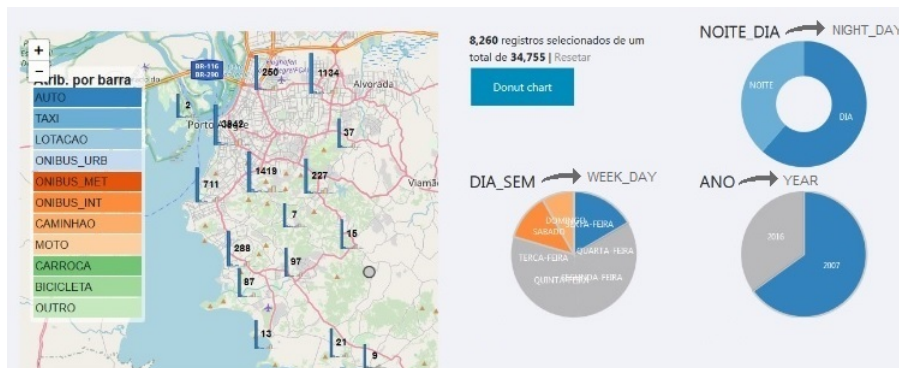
+
−
Atrib. por barra
AUTO
TAXI
LOTACAO
ONIBUS_URB
ONIBUS_MET
ONIBUS_INT
CAMINHAO
MOTO
CARROCA
BICICLETA
OUTRO

BR-116
BR-290
250
1124
Alvorada
2
Porto Alegre
3842
37
711
1419
227
Viamão
7
15
288
97
87
13
21
9

8,260 registros selecionados de um total de 34,755 | Resetar

Donut chart

NOITE_DIA → NIGHT_DAY
NOITE
DIA

DIA_SEM → WEEK_DAY
DOMINGO
SABADO
SEXTA-FEIRA
QUARTA-FEIRA
TERCA-FEIRA
QUINTA-FEIRA
SEGUNDA-FEIRA

ANO → YEAR
2016
2007